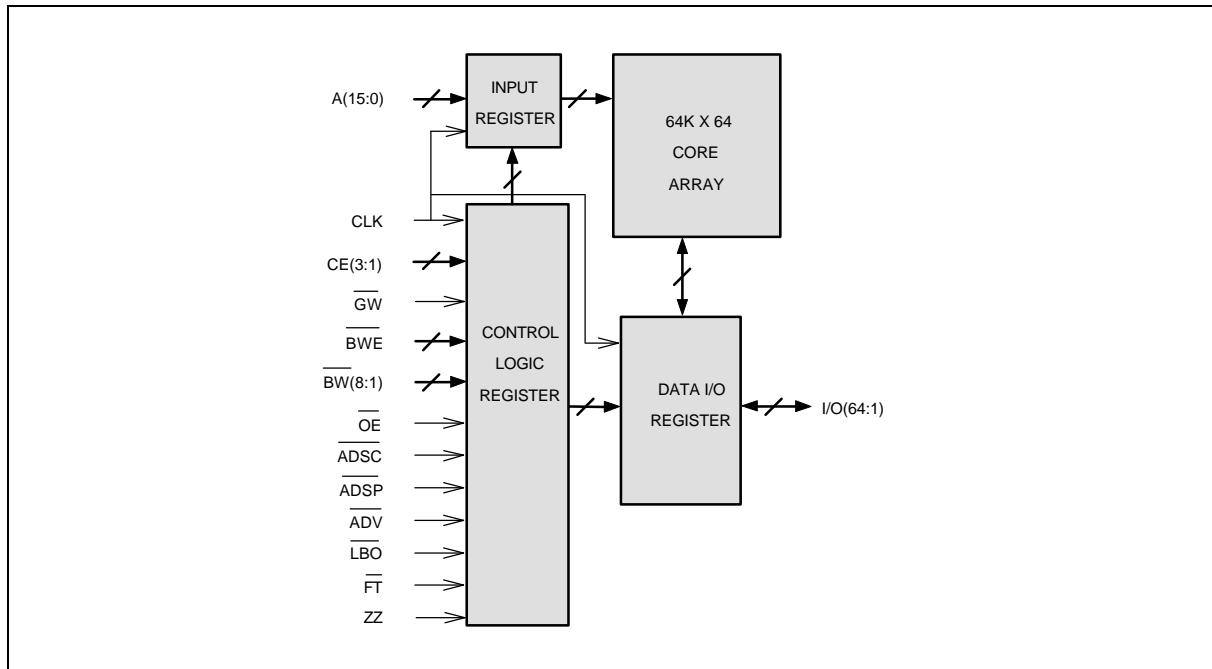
A(15:0)

INPUT REGISTER

64K X 64 CORE ARRAY

CLK

CE(3:1)

$\overline{GW}$

$\overline{BWE}$

$\overline{BW}(8:1)$

$\overline{OE}$

$\overline{ADSC}$

$\overline{ADSP}$

$\overline{ADV}$

$\overline{LBO}$

$\overline{FT}$

ZZ

CONTROL LOGIC REGISTER

DATA I/O REGISTER

I/O(64:1)